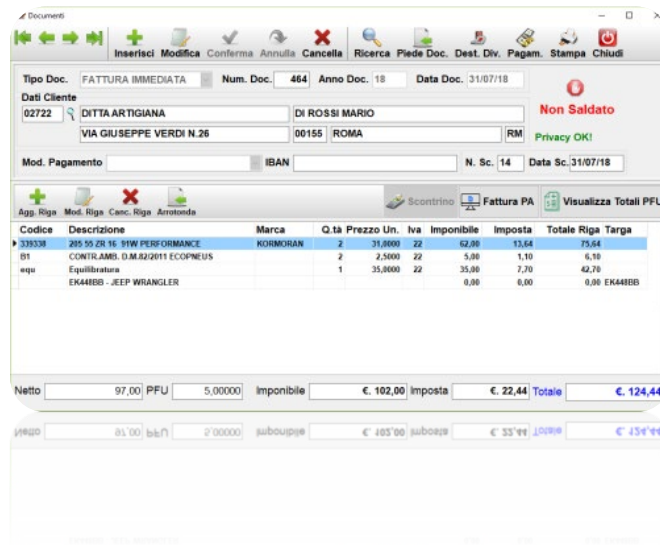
Documenti

Inserisci Modifica Conferma Annulla Cancella Ricerca Piede Doc. Dest. Div. Pagam. Stampa Chiudi

Tipo Doc. FATTURA IMMEDIATA Num. Doc. 464 Anno Doc. 18 Data Doc. 31/07/18

Dati Cliente

02722 DITTA ARTIGIANA DI ROSSI MARIO

VIA GIUSEPPE VERDI N.26 00155 ROMA RM

Non Saldato

Privacy OK!

Mod. Pagamento IBAN N. Sc. 14 Data Sc. 31/07/18

Agg. Riga Mod. Riga Canc. Riga Arrotonda Scontrino Fattura PA Visualizza Totali PFU

| Codice | Descrizione | Marca | Q.tà | Prezzo Un. | Iva | Imponibile | Imposta | Totale Riga | Targa |
|---|---|---|---|---|---|---|---|---|---|
| 339338 | 205 55 ZR 16 91W PERFORMANCE | KORMORAN | 2 | 31,0000 | 22 | 62,00 | 13,64 | 75,64 | |
| B1 | CONTR.AMB. D.M.82/2011 ECOPNEUS | | 2 | 2,5000 | 22 | 5,00 | 1,10 | 6,10 | |
| equ | Equilibratura | | 1 | 35,0000 | 22 | 35,00 | 7,70 | 42,70 | |
| | EK448BB - JEEP WRANGLER | | | | | 0,00 | 0,00 | 0,00 | EK448BB |

Netto 97,00 PFU 5,00000 Imponibile €. 102,00 Imposta €. 22,44 Totale €. 124,44